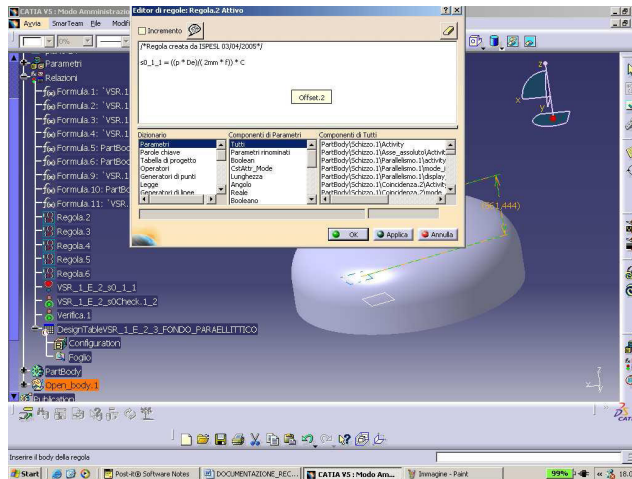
CATIA V5 : Modo Amministrazio
Avvia SmarTeam File Modif
Editor di regole: Regola.2 Attivo
? X
Incremento
/*Regola creata da ISPESL 03/04/2005*/

s0_1_1 = ((p * De)/( 2mm * f)) * C

Offset.2

Parametri
Relazioni
Formula.1: `VSR.1
Formula.2: `VSR.1
Formula.3: `VSR.1
Formula.4: `VSR.1
Formula.5: PartBod
Formula.6: PartBod
Formula.9: `VSR.1
Formula.10: PartBo
Formula.11: `VSR.
Regola.2
Regola.3
Regola.4
Regola.5
Regola.6
VSR_1_E_2_s0_1_1
VSR_1_E_2_s0Check.1_2
Verifica.1
DesignTableVSR_1_E_2_3_FONDO_PARAELLITTICO
Configuration
Foglio
PartBody
Open_body.1
Publication

| Dizionario | Componenti di Parametri | Componenti di Tutti |
|---|---|---|
| Parametri | Tutti | PartBody\Schizzo.1\Activity |
| Parole chiave | Parametri rinominati | PartBody\Schizzo.1\Asse_assoluto\Activit |
| Tabella di progetto | Boolean | PartBody\Schizzo.1\Parallelismo.1\activity |
| Operatori | CstAttr_Mode | PartBody\Schizzo.1\Parallelismo.1\mode_i |
| Generatori di punti | Lunghezza | PartBody\Schizzo.1\Parallelismo.1\display |
| Legge | Angolo | PartBody\Schizzo.1\Coincidenza.2\Activity |
| Generatori di linee | Reale | PartBody\Schizzo.1\Coincidenza.2\mode |
| | Booleano | |

OK Applica Annulla

251,444

Inserire il body della regola

Start Post-it® Software Notes DOCUMENTAZIONE_REC... CATIA V5 : Modo Am... Immagine - Paint 99% 18.0